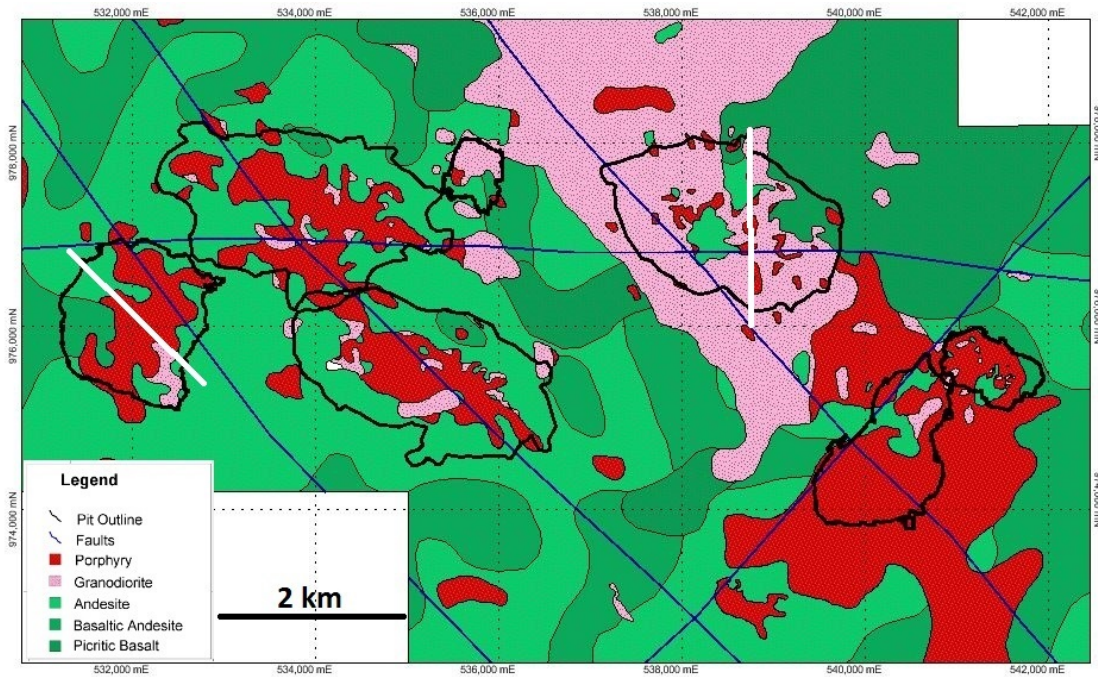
532,000 mE
534,000 mE
536,000 mE
538,000 mE
540,000 mE
542,000 mE

978,000 mN
976,000 mN
974,000 mN

978,000 mN
976,000 mN
974,000 mN

Legend
Pit Outline
Faults
Porphyry
Granodiorite
Andesite
Basaltic Andesite
Picritic Basalt

2 km

532,000 mE
534,000 mE
536,000 mE
538,000 mE
540,000 mE
542,000 mE